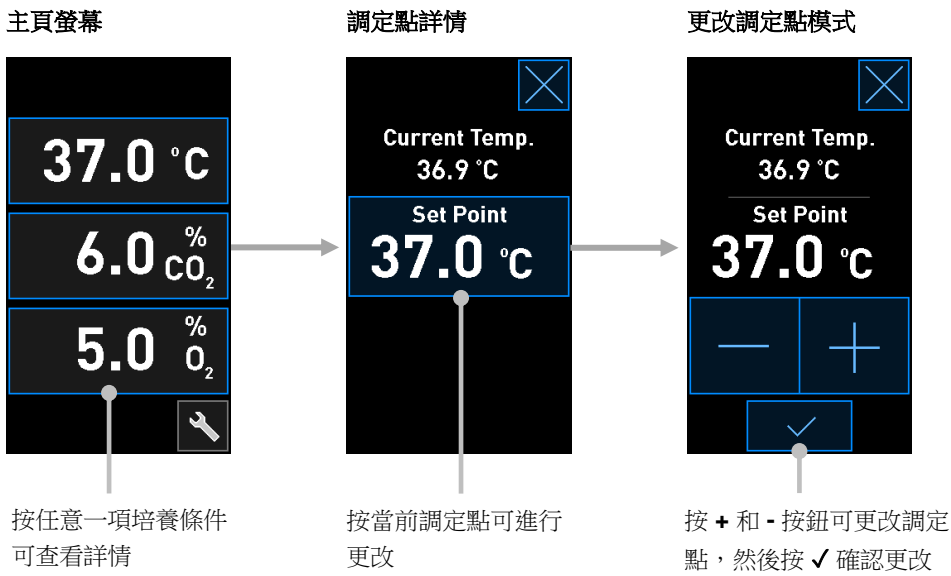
主頁螢幕

37.0 °C

6.0 % $CO_2$

5.0 % $O_2$

按任意一項培養條件可查看詳情

調定點詳情

Current Temp.
36.9 °C

Set Point
37.0 °C

按當前調定點可進行更改

更改調定點模式

Current Temp.
36.9 °C

Set Point
37.0 °C

按 + 和 - 按鈕可更改調定點，然後按 ✓ 確認更改